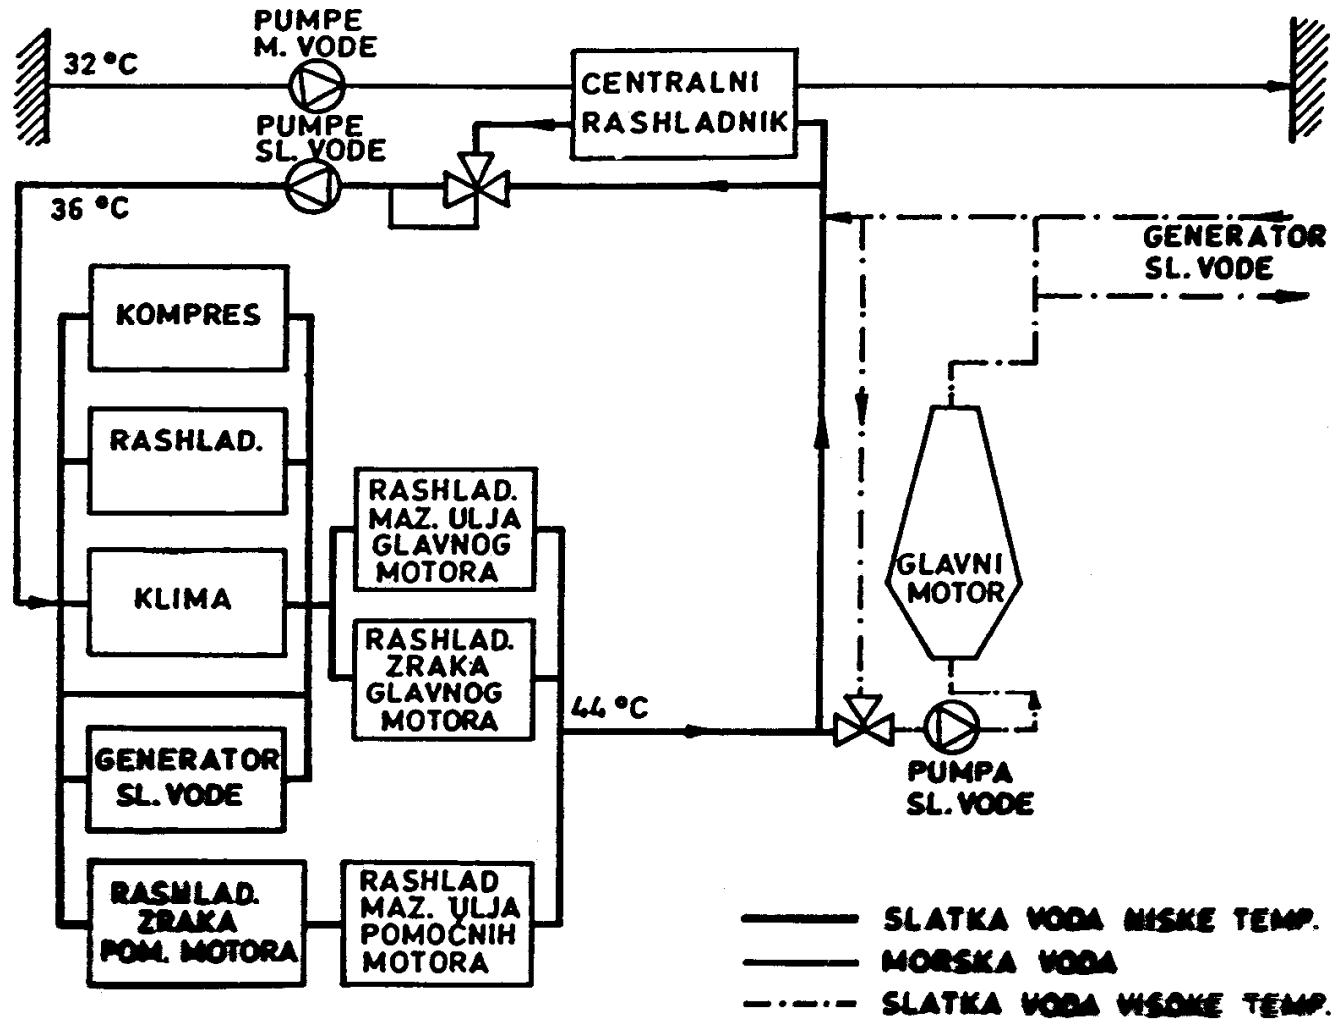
PUMPE M. VODE

32 °C

CENTRALNI RASHLADNIK

PUMPE SL. VODE

36 °C

GENERATOR SL. VODE

KOMPRES

RASHLAD.

KLIMA

RASHLAD. MAZ. ULJA GLAVNOG MOTORA

RASHLAD. ZRAKA GLAVNOG MOTORA

GLAVNI MOTOR

44 °C

GENERATOR SL. VODE

PUMPA SL. VODE

RASHLAD. ZRAKA POM. MOTORA

RASHLAD MAZ. ULJA POMOCNIH MOTORA

SLATKA VODA NISKE TEMP.

MORSKA VODA

SLATKA VODA VISOKE TEMP.